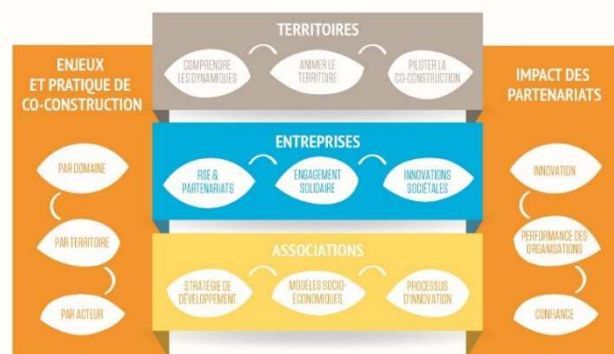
ENJEUX ET PRATIQUE DE CO-CONSTRUCTION

PAR DOMAINE

PAR TERRITOIRE

PAR ACTEUR

TERRITOIRES

COMPRENDRE LES DYNAMIQUES

ANIMER LE TERRITOIRE

PILOTER LA CO-CONSTRUCTION

ENTREPRISES

RSE & PARTENARIATS

ENGAGEMENT SOLIDAIRE

INNOVATIONS SOCIÉTALES

ASSOCIATIONS

STRATÉGIE DE DÉVELOPPEMENT

MODÈLES SOCIO-ÉCONOMIQUES

PROCESSUS D'INNOVATION

IMPACT DES PARTENARIATS

INNOVATION

PERFORMANCE DES ORGANISATIONS

CONFIANCE